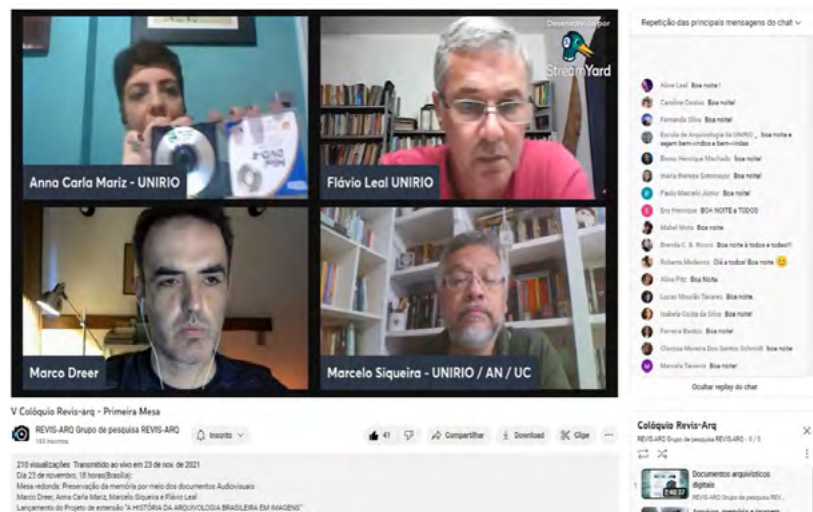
Desenvolvido por
StreamYard

Anna Carla Mariz - UNIRIO

Flávio Leal UNIRIO

Marco Dreer

Marcelo Siqueira - UNIRIO / AN / UC

Repetição das principais mensagens do chat

Aline Leal Boa noite!
Caroline Coutas Boa noite!
Fernanda Silva Boa noite!
Escola de Arquivologia da UNIRIO Boa noite e sejam bem-vindos e bem-vindas
Bruno Henrique Machado Boa noite!
maria therezа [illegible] Boa noite!
Paulo Marcelo Júnior Boa noite!
Ery Henrique BOA NOITE a TODOS
Mabel Mota Boa noite.
Brenda C. B. Rocco Boa noite à todos e todas!!
Roberta Medeiros Olá a todos! Boa noite
Aline Pitz Boa Noite.
Lucas Mourão Tavares Boa noite.
Isabela Costa da Silva Boa noite!
Ferreira Bastos Boa noite!
Clarissa Moreira Dos Santos Schmidt Boa noite
Marcela Tavares Boa noite!

Ocultar replay do chat

V Colóquio Revis-arq - Primeira Mesa

REVIS-ARQ Grupo de pesquisa REVIS-ARQ
183 inscritos

Inscrito

41

Compartilhar

Download

Clipe

...

210 visualizações Transmitido ao vivo em 23 de nov. de 2021
Dia 23 de novembro, 18 horas(Brasília)
Mesa redonda: Preservação da memória por meio dos documentos Audiovisuais
Marco Dreer, Anna Carla Mariz, Marcelo Siqueira e Flávio Leal
Lançamento do Projeto de extensão "A HISTÓRIA DA ARQUIVOLOGIA BRASILEIRA EM IMAGENS"

Colóquio Revis-Arq
REVIS-ARQ Grupo de pesquisa REVIS-ARQ - 5 / 5

1
2:48:37
Documentos arquivísticos digitais
REVIS-ARQ Grupo de pesquisa REV...

Arquivos, memória e imagem